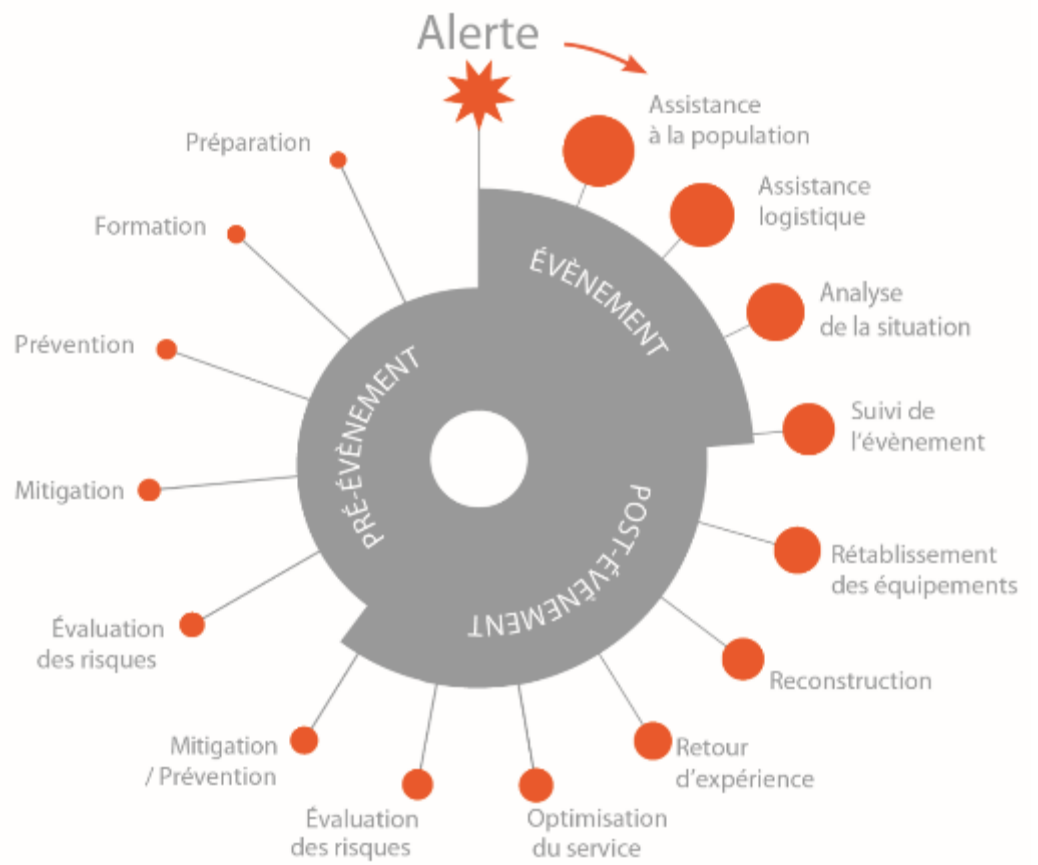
Alerte

Assistance à la population

Assistance logistique

Analyse de la situation

Suivi de l'évènement

Rétablissement des équipements

Reconstruction

Retour d'expérience

Optimisation du service

Évaluation des risques

Mitigation / Prévention

Évaluation des risques

Mitigation

Prévention

Formation

Préparation

ÉVÈNEMENT

PRÉ-ÉVÈNEMENT

POST-ÉVÈNEMENT